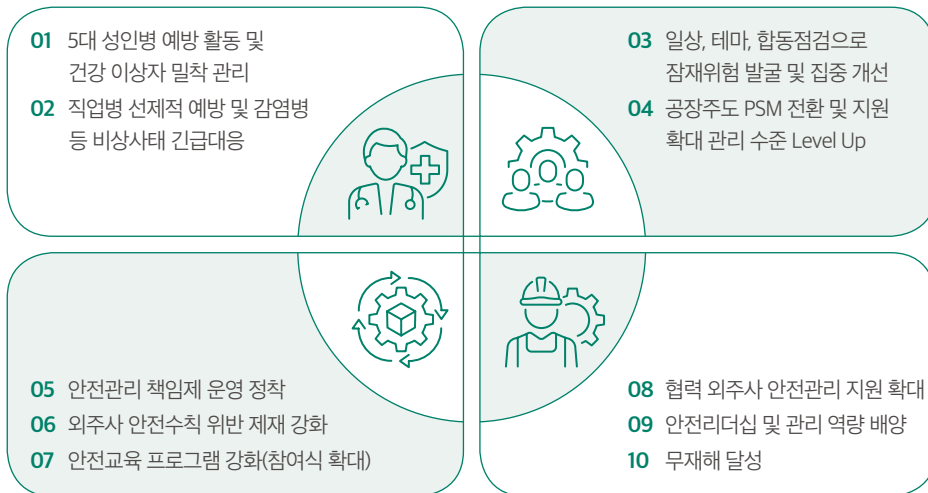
01 5대 성인병 예방 활동 및 건강 이상자 밀착 관리

02 직업병 선제적 예방 및 감염병 등 비상사태 긴급대응

03 일상, 테마, 합동점검으로 잠재위험 발굴 및 집중 개선

04 공장주도 PSM 전환 및 지원 확대 관리 수준 Level Up

05 안전관리 책임제 운영 정착

06 외주사 안전수칙 위반 제재 강화

07 안전교육 프로그램 강화(참여식 확대)

08 협력 외주사 안전관리 지원 확대

09 안전리더십 및 관리 역량 배양

10 무재해 달성